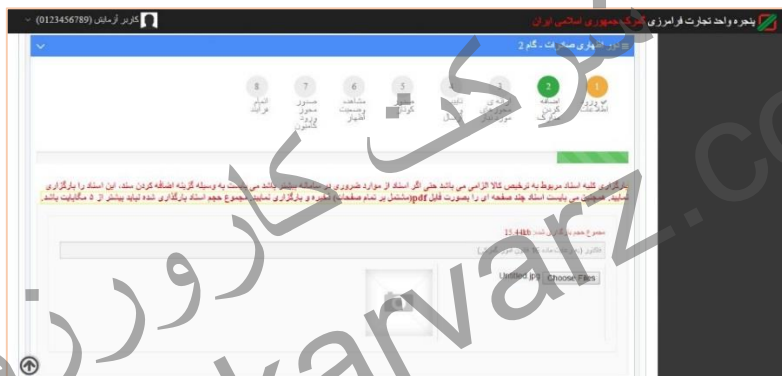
پنجره واحد تجارت فرامرزی گمرک جمهوری اسلامی ایران

کاربر آزمایش (0123456789)

ورود اظهاری صادرات - گام 2

1 ورود اطلاعات
2 اضافه کردن کالا
3 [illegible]
4 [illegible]
5 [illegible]
6 مشاهده وضعیت اظهار
7 صدور مجوز ورود کانتینر
8 اتمام فرایند

بارگذاری کلیه اسناد مربوط به ترخیص کالا الزامی می باشد حتی اگر اسناد از موارد ضروری در سامانه نباشند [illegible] به وسیله گزینه اضافه کردن سند، این اسناد را بارگذاری نمایید. همچنین می بایست اسناد چند صفحه ای را بصورت فایل pdf (مشتمل بر تمام صفحات) ذخیره و بارگذاری نمایید. مجموع حجم اسناد بارگذاری شده نباید بیشتر از 5 مگابایت باشد.

مجموع حجم بارگذاری شده: 15.44kb

Untitled.jpg Choose Files